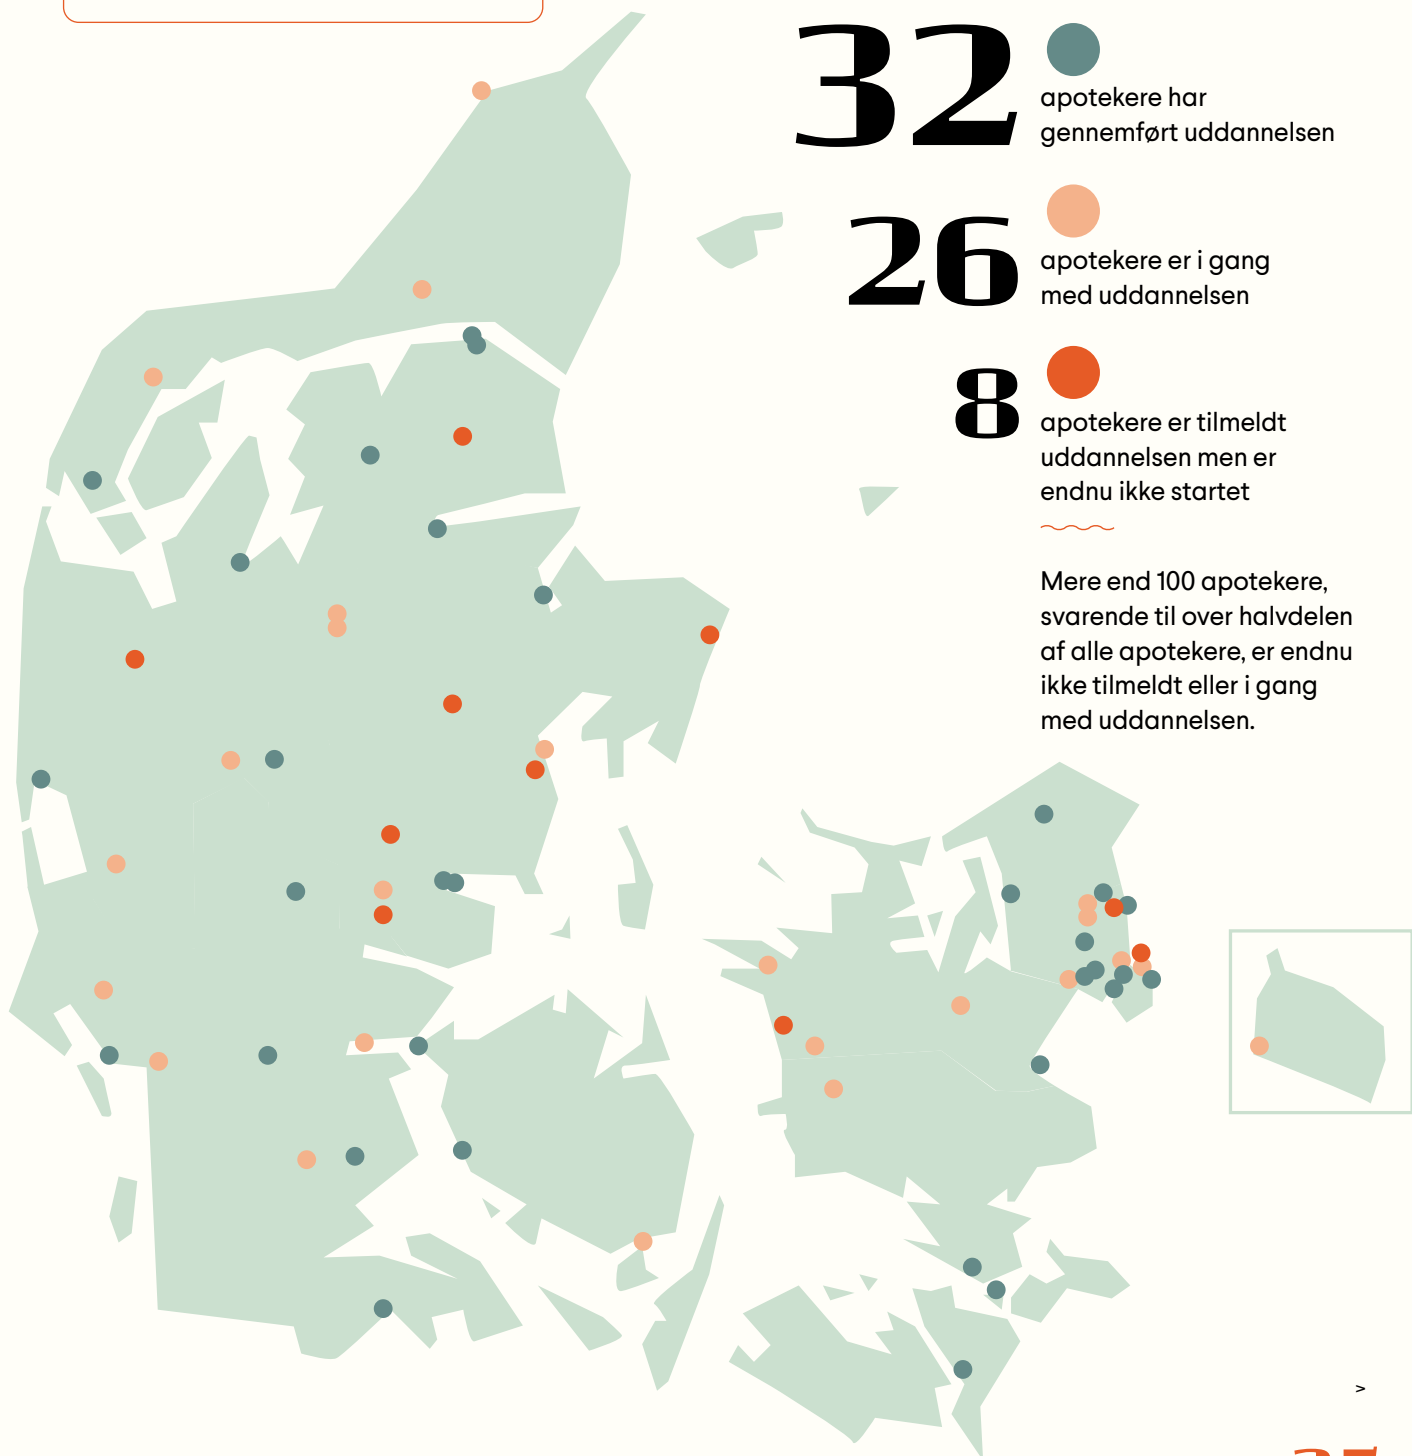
32
apotekere har gennemført uddannelsen

26
apotekere er i gang med uddannelsen

8
apotekere er tilmeldt uddannelsen men er endnu ikke startet

Mere end 100 apotekere, svarende til over halvdelen af alle apotekere, er endnu ikke tilmeldt eller i gang med uddannelsen.

>

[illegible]